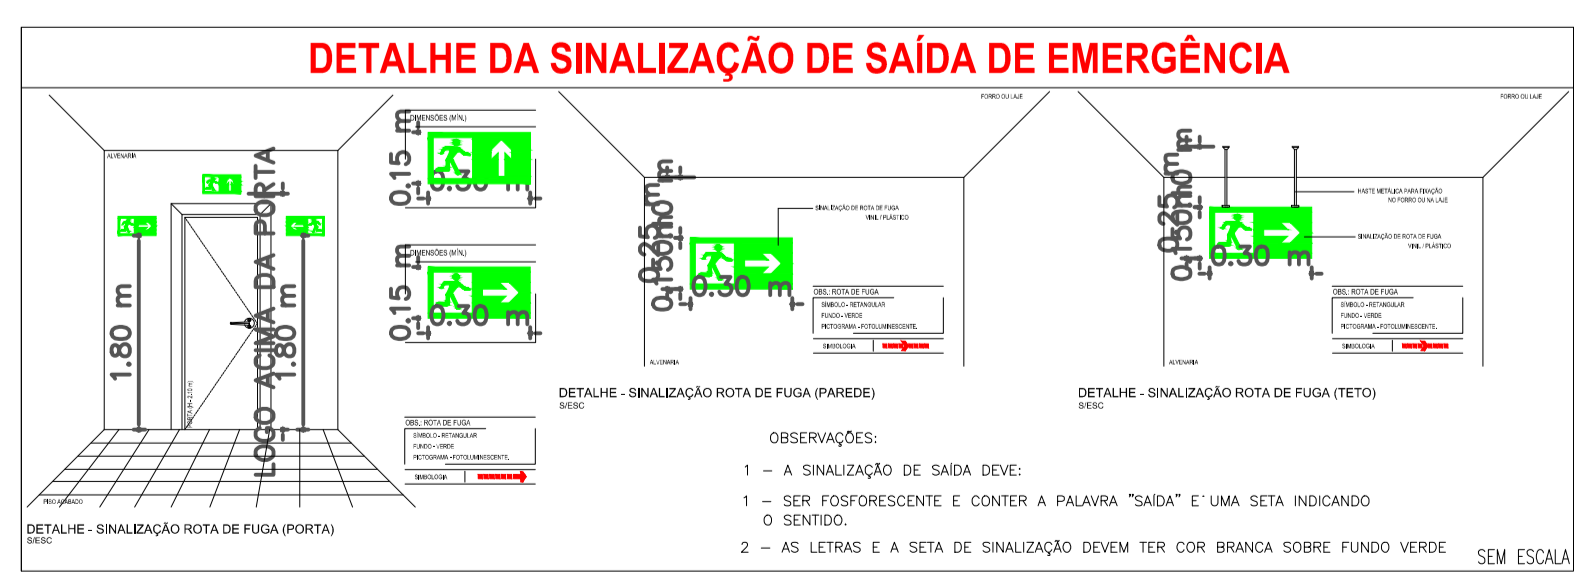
DETALHE DA SINALIZAÇÃO DE SAÍDA DE EMERGÊNCIA

ALVENARIA

1.80 m

LOGO ACIMA DA PORTA

1.80 m

PORTA (H= 2,10 m)

PISO ACABADO

DIMENSÕES (MÍN.)

0.15 m

0.30 m

DIMENSÕES (MÍN.)

0.15 m

0.30 m

OBS.: ROTA DE FUGA
SIMBOLO - RETANGULAR
FUNDO - VERDE
PICTOGRAMA - FOTOLUMINESCENTE.

SIMBOLOGIA

DETALHE - SINALIZAÇÃO ROTA DE FUGA (PORTA)
S/ESC

FORRO OU LAJE

0.25 m

0.15 m

0.30 m

SINALIZAÇÃO DE ROTA DE FUGA
VINIL / PLÁSTICO

OBS.: ROTA DE FUGA
SIMBOLO - RETANGULAR
FUNDO - VERDE
PICTOGRAMA - FOTOLUMINESCENTE.

SIMBOLOGIA

ALVENARIA

DETALHE - SINALIZAÇÃO ROTA DE FUGA (PAREDE)
S/ESC

FORRO OU LAJE

HASTE METÁLICA PARA FIXAÇÃO
NO FORRO OU NA LAJE

0.25 m

0.15 m

0.30 m

SINALIZAÇÃO DE ROTA DE FUGA
VINIL / PLÁSTICO

OBS.: ROTA DE FUGA
SIMBOLO - RETANGULAR
FUNDO - VERDE
PICTOGRAMA - FOTOLUMINESCENTE.

SIMBOLOGIA

ALVENARIA

DETALHE - SINALIZAÇÃO ROTA DE FUGA (TETO)
S/ESC

OBSERVAÇÕES:

1 – A SINALIZAÇÃO DE SAÍDA DEVE:

1 – SER FOSFORESCENTE E CONTER A PALAVRA "SAÍDA" E UMA SETA INDICANDO O SENTIDO.

2 – AS LETRAS E A SETA DE SINALIZAÇÃO DEVEM TER COR BRANCA SOBRE FUNDO VERDE

SEM ESCALA